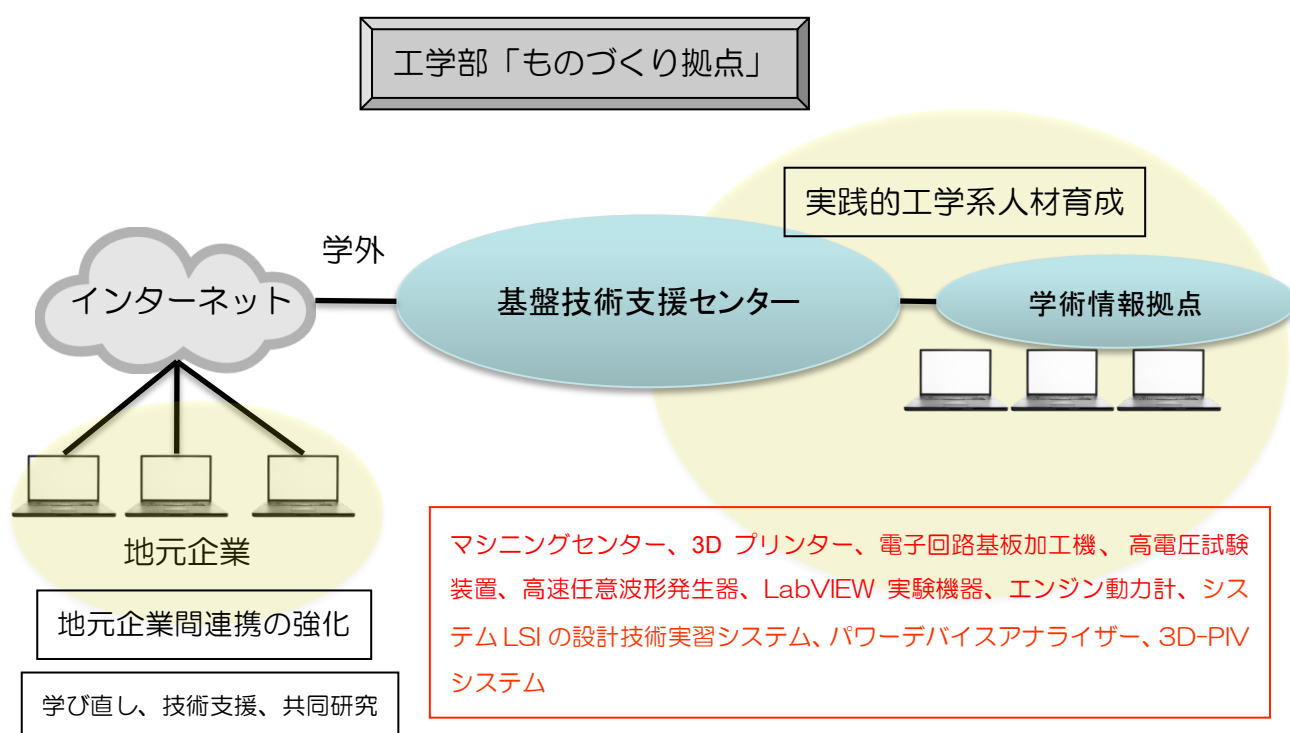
工学部「ものづくり拠点」

実践的工学系人材育成

学外

インターネット

基盤技術支援センター

学術情報拠点

地元企業

地元企業間連携の強化

学び直し、技術支援、共同研究

マシニングセンター、3D プリンター、電子回路基板加工機、高電圧試験装置、高速任意波形発生器、LabVIEW 実験機器、エンジン動力計、システム LSI の設計技術実習システム、パワーデバイスアナライザー、3D-PIV システム